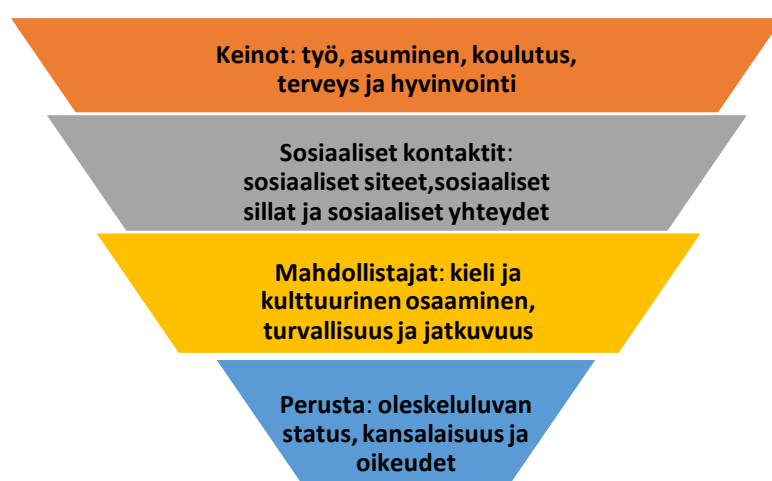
Keinot: työ, asuminen, koulutus, terveys ja hyvinvointi

Sosiaaliset kontaktit: sosiaaliset siteet,sosiaaliset sillat ja sosiaaliset yhteydet

Mahdollistajat: kieli ja kulttuurinen osaaminen, turvallisuus ja jatkuvuus

Perusta: oleskeluluvan status, kansalaisuus ja oikeudet